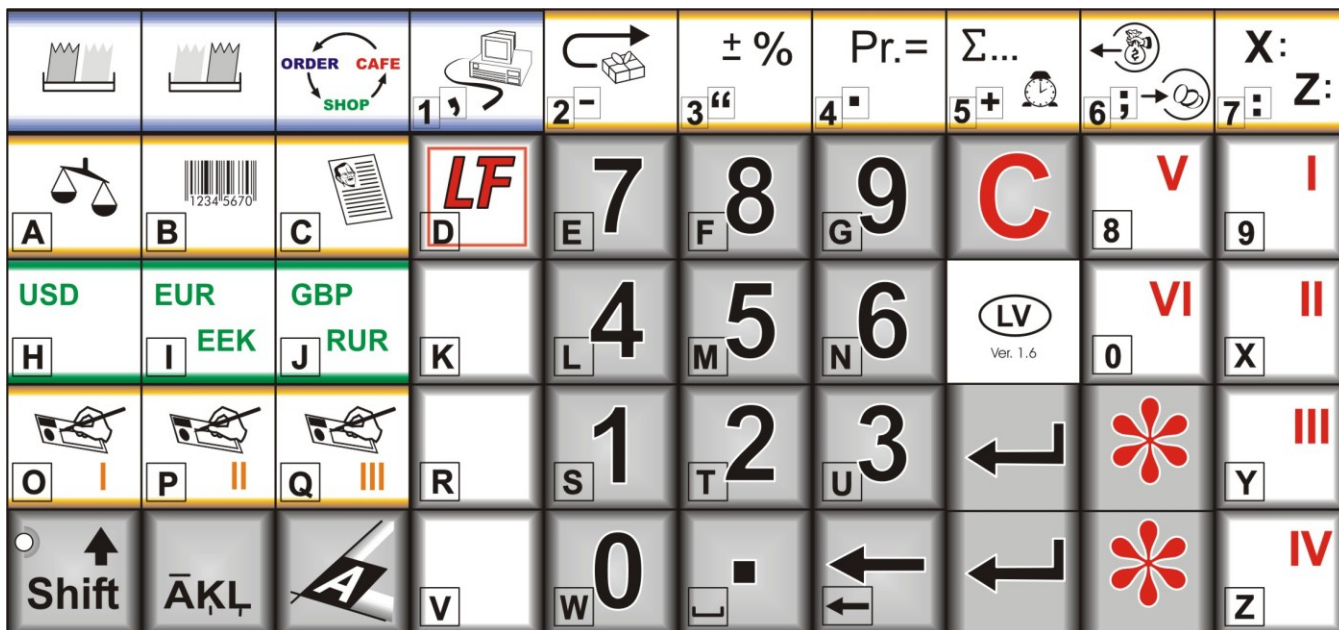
ORDER CAFE SHOP

1 ,

2 -

± %
3 "

Pr.=
4 ▪

Σ...
5 +

6 ;

X:
Z:
7 :

A

1234 5670
B

C

LF
D

E 7

F 8

G 9

C

V
8

I
9

USD
H

EUR
EEK
I

GBP
RUR
J

K

L 4

M 5

N 6

LV
Ver. 1.6

VI
0

II
X

O I

P II

Q III

R

S 1

T 2

U 3

III
Y

Shift

ĀĶĻ

A

V

W 0

▪

IV
Z